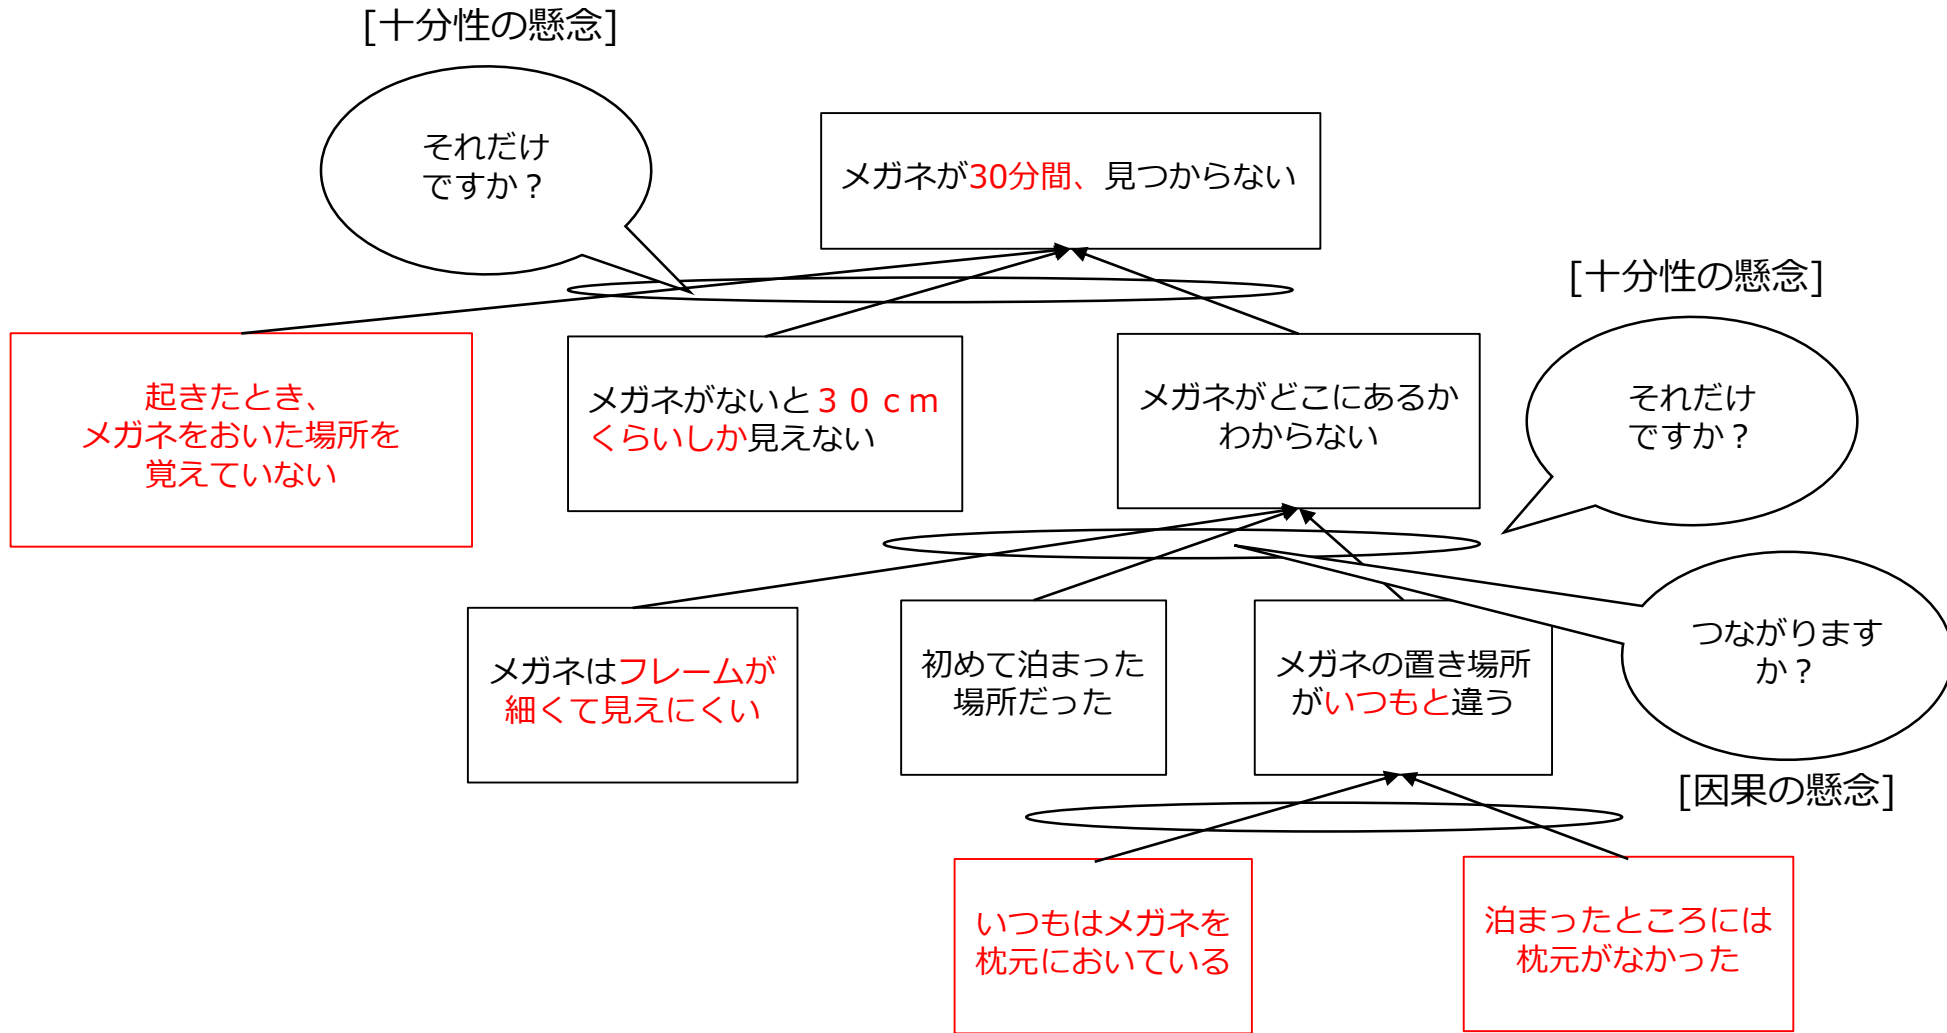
[十分性の懸念]

それだけですか？

メガネが30分間、見つからない

[十分性の懸念]

起きたとき、メガネをおいた場所を覚えていない

メガネがないと３０ｃｍくらいしか見えない

メガネがどこにあるかわからない

それだけですか？

メガネはフレームが細くて見えにくい

初めて泊まった場所だった

メガネの置き場所がいつもと違う

つながりますか？

[因果の懸念]

いつもはメガネを枕元においている

泊まったところには枕元がなかった